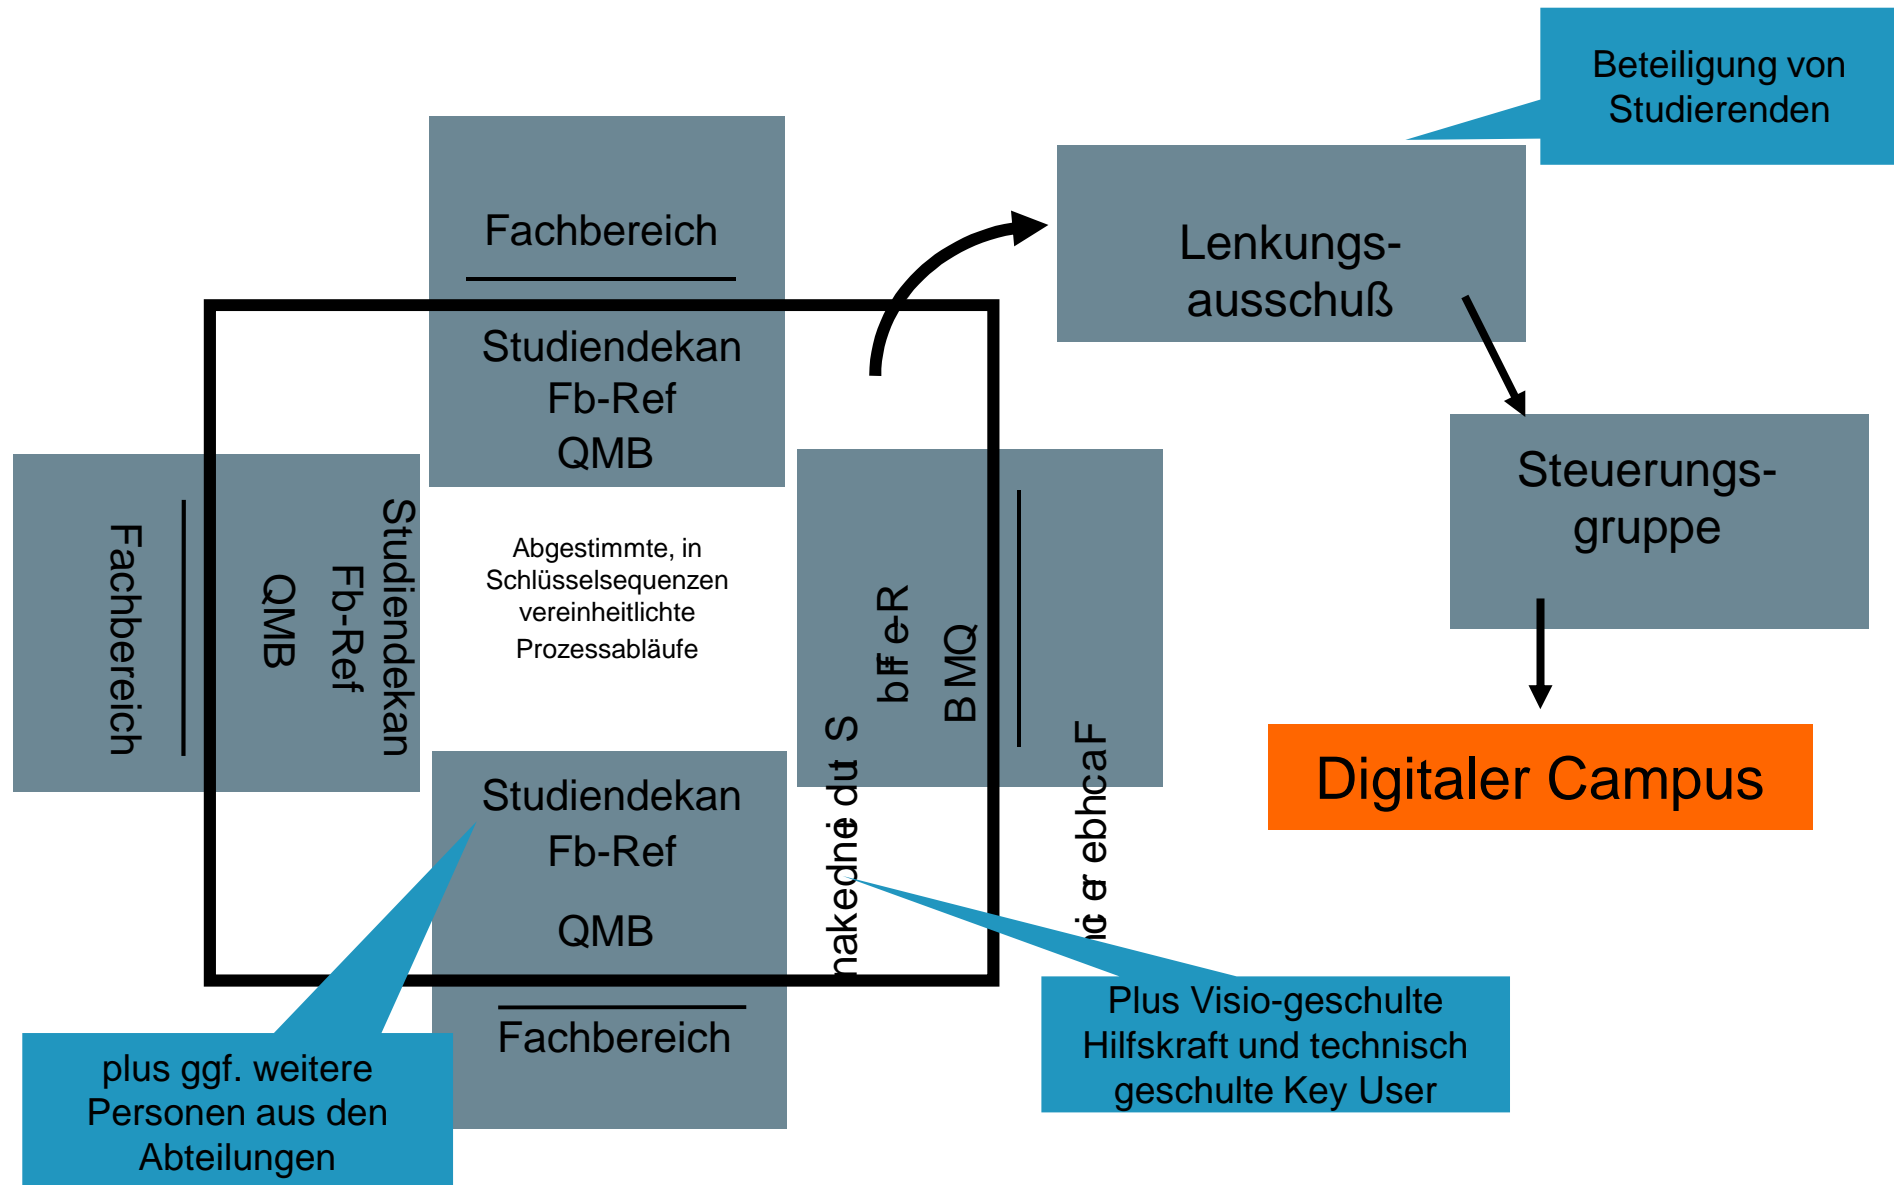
Beteiligung von Studierenden

Fachbereich

Studiendekan
Fb-Ref
QMB

Lenkungs-ausschuß

Steuerungs-gruppe

Digitaler Campus

Fachbereich

QMB

Fb-Ref

Studiendekan

Abgestimmte, in Schlüsselsequenzen vereinheitlichte Prozessabläufe

Studiendekan
Fb-Ref
QMB

Fachbereich

nakedne dut S

bFf e-R

B MQ

ic er ebhcaF

plus ggf. weitere Personen aus den Abteilungen

Plus Visio-geschulte Hilfskraft und technisch geschulte Key User